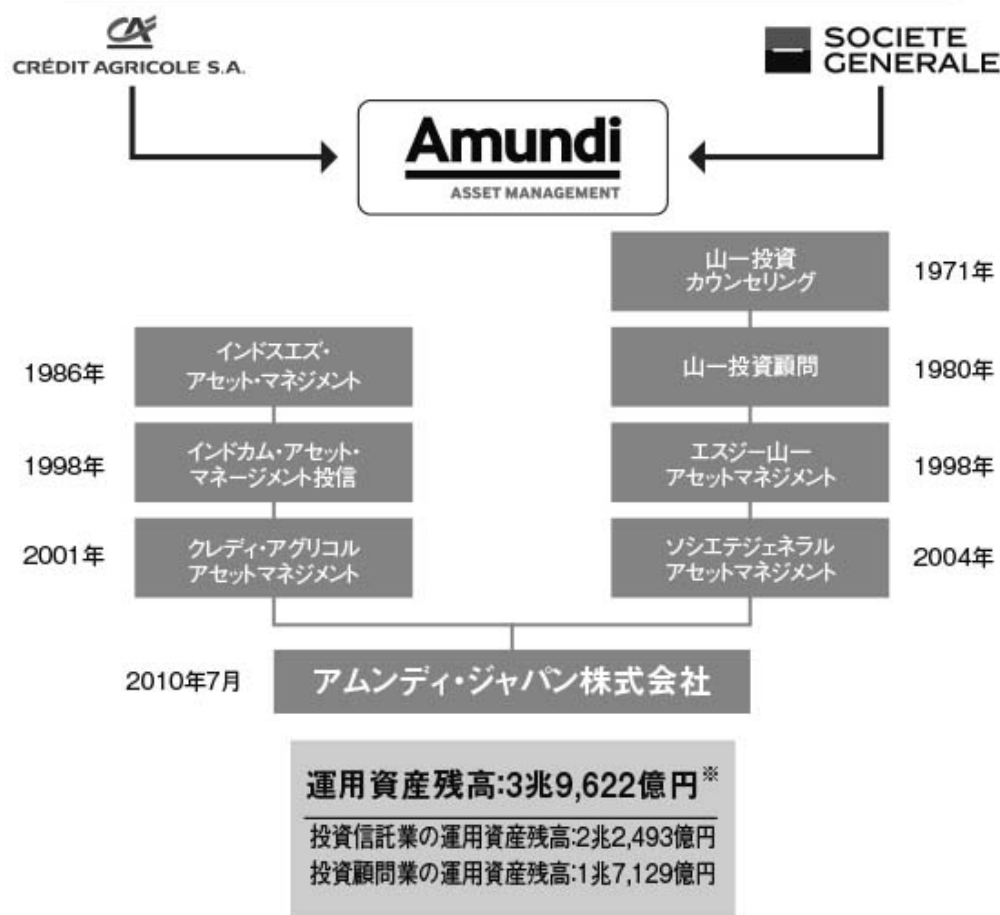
CA
CRÉDIT AGRICOLE S.A.

SOCIETE GENERALE

Amundi
ASSET MANAGEMENT

山一投資カウンセリング 1971年

1986年 インドスエズ・アセット・マネジメント

山一投資顧問 1980年

1998年 インドカム・アセット・マネージメント投信

エスジー山一アセットマネジメント 1998年

2001年 クレディ・アグリコルアセットマネジメント

ソシエテジェネラルアセットマネジメント 2004年

2010年7月 アムンディ・ジャパン株式会社

運用資産残高:3兆9,622億円※

投資信託業の運用資産残高:2兆2,493億円
投資顧問業の運用資産残高:1兆7,129億円